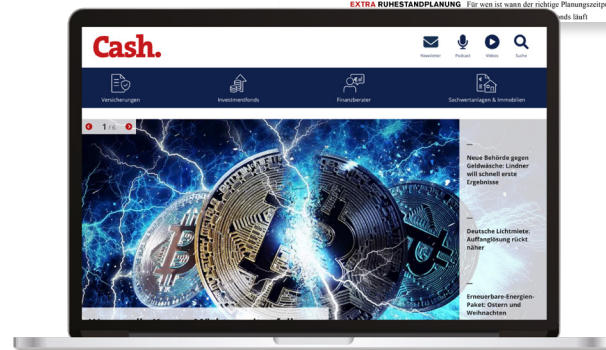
EXTRA RUHESTANDPLANUNG Für wen ist wann der richtige Planungszeitp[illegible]

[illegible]nds läuft

Cash.

Newsletter Podcast Videos Suche

Versicherungen

Investmentfonds

Finanzberater

Sachwertanlagen & Immobilien

1 / 6

Neue Behörde gegen Geldwäsche: Lindner will schnell erste Ergebnisse

Deutsche Lichtmiete: Auffanglösung rückt näher

Erneuerbare-Energien-Paket: Ostern und Weihnachten